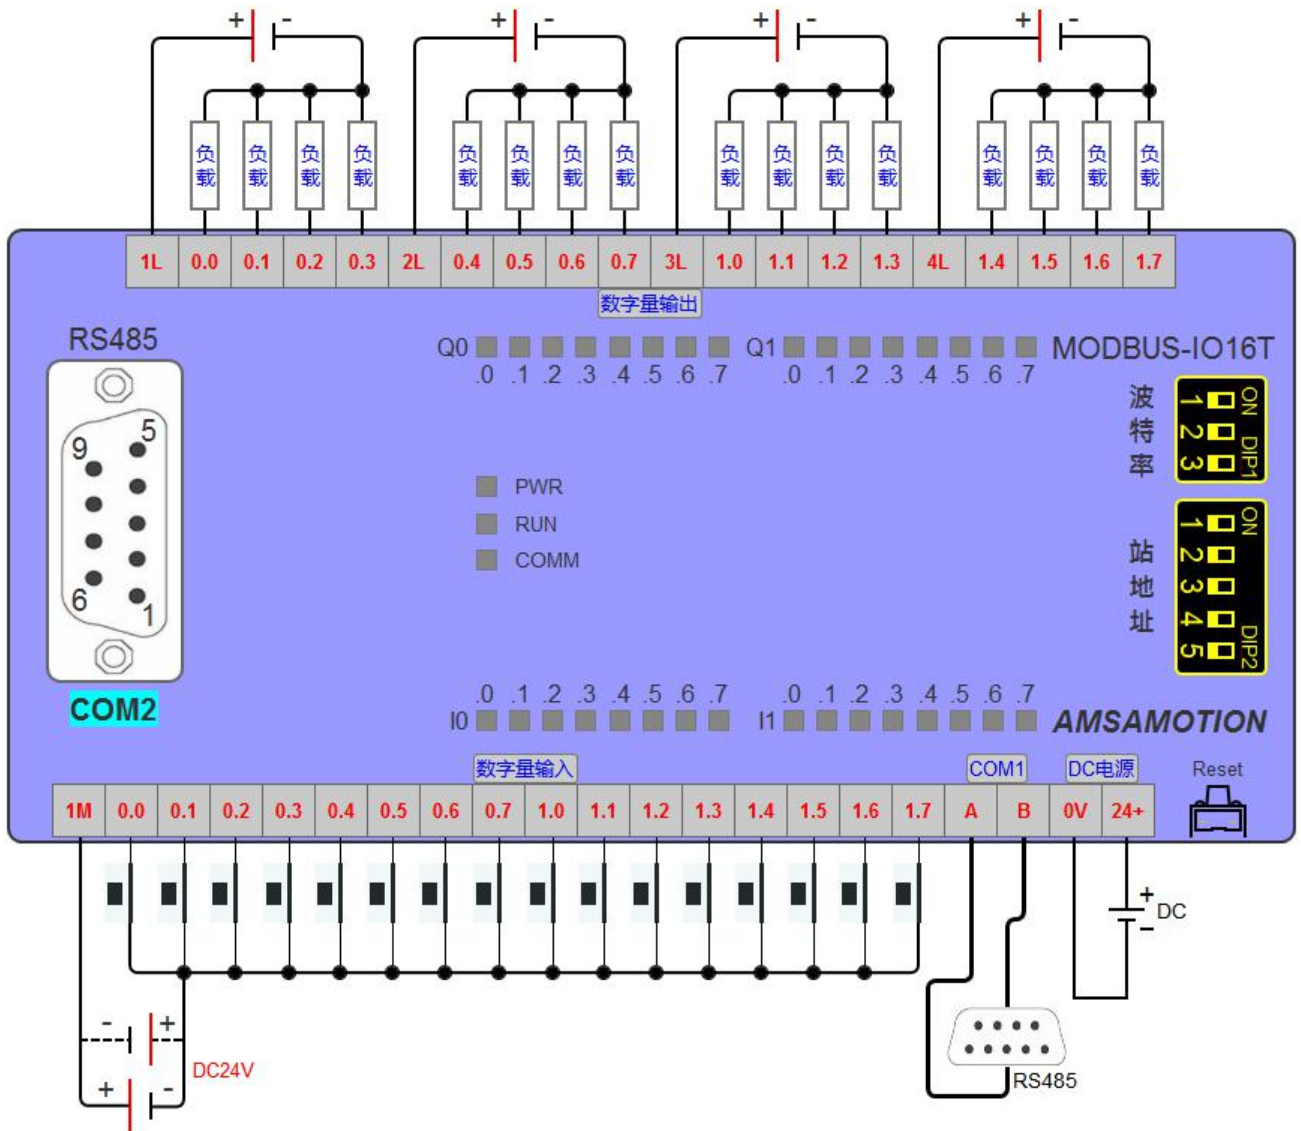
+ -
+ -
+ -
+ -

负载 负载 负载 负载 负载 负载 负载 负载 负载 负载 负载 负载 负载 负载 负载 负载

| 1L | 0.0 | 0.1 | 0.2 | 0.3 | 2L | 0.4 | 0.5 | 0.6 | 0.7 | 3L | 1.0 | 1.1 | 1.2 | 1.3 | 4L | 1.4 | 1.5 | 1.6 | 1.7 |
|---|---|---|---|---|---|---|---|---|---|---|---|---|---|---|---|---|---|---|---|

数字量输出

RS485

Q0 .0 .1 .2 .3 .4 .5 .6 .7 Q1 .0 .1 .2 .3 .4 .5 .6 .7

MODBUS-IO16T

9 5 6 1

波特率
ON 1 2 3 DIP1

PWR
RUN
COMM

站地址
ON 1 2 3 4 5 DIP2

COM2

.0 .1 .2 .3 .4 .5 .6 .7 .0 .1 .2 .3 .4 .5 .6 .7
I0 I1

AMSAMOTION

数字量输入 COM1 DC电源 Reset

| 1M | 0.0 | 0.1 | 0.2 | 0.3 | 0.4 | 0.5 | 0.6 | 0.7 | 1.0 | 1.1 | 1.2 | 1.3 | 1.4 | 1.5 | 1.6 | 1.7 | A | B | 0V | 24+ |
|---|---|---|---|---|---|---|---|---|---|---|---|---|---|---|---|---|---|---|---|---|

+ - DC

- +
DC24V
+ -

RS485